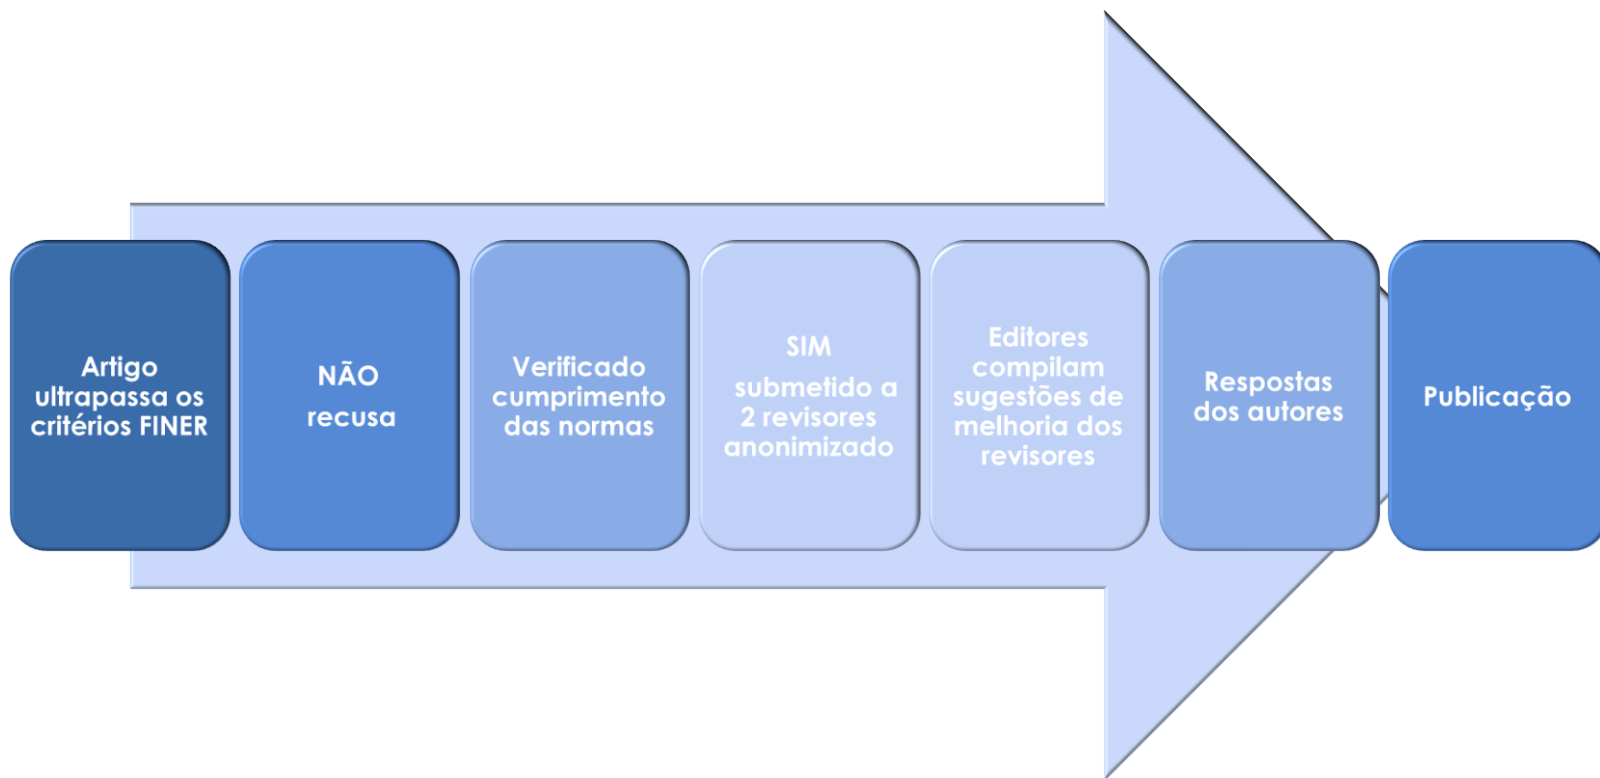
Artigo ultrapassa os critérios FINER

NÃO

recusa

Verificado cumprimento das normas

SIM

submetido a 2 revisores anonimizado

Editores compilam sugestões de melhoria dos revisores

Respostas dos autores

Publicação